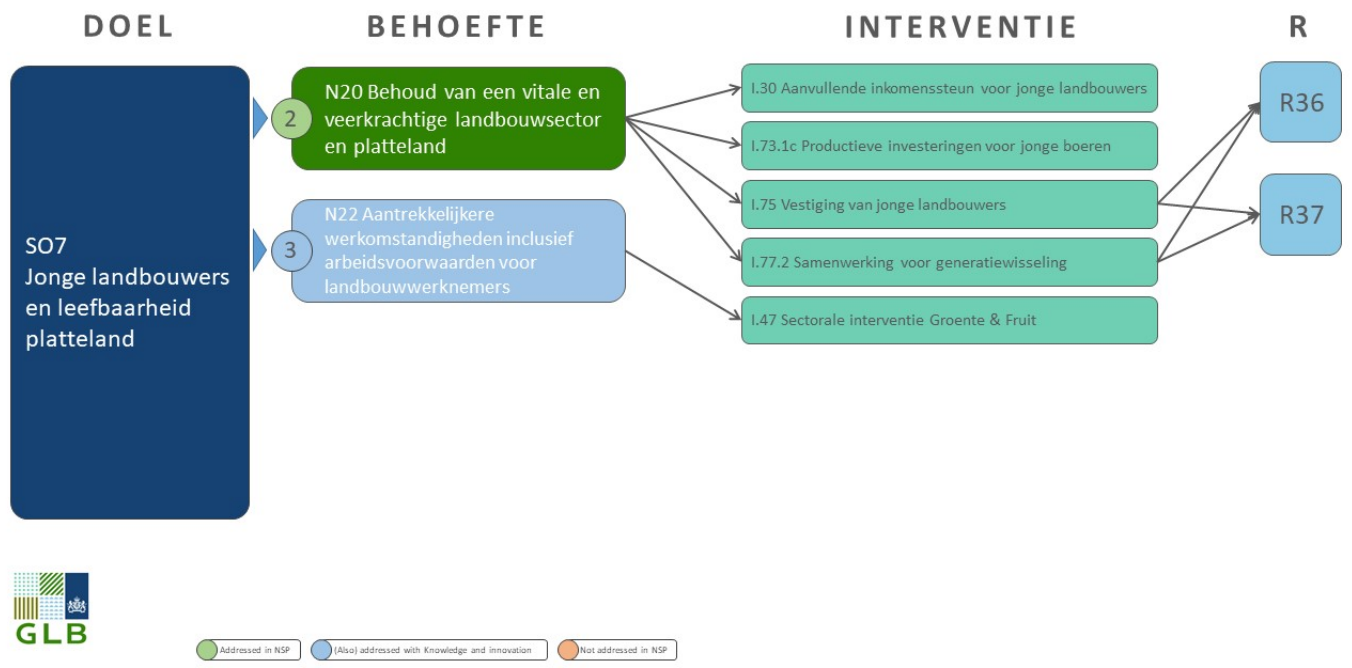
DOEL

BEHOEFTE

INTERVENTIE

R

SO7
Jonge landbouwers en leefbaarheid platteland

2

N20 Behoud van een vitale en veerkrachtige landbouwsector en platteland

3

N22 Aantrekkelijkere werkomstandigheden inclusief arbeidsvoorwaarden voor landbouwwerknemers

I.30 Aanvullende inkomenssteun voor jonge landbouwers

I.73.1c Productieve investeringen voor jonge boeren

I.75 Vestiging van jonge landbouwers

I.77.2 Samenwerking voor generatiewisseling

I.47 Sectorale interventie Groente & Fruit

R36

R37

GLB

Addressed in NSP

(Also) addressed with Knowledge and innovation

Not addressed in NSP